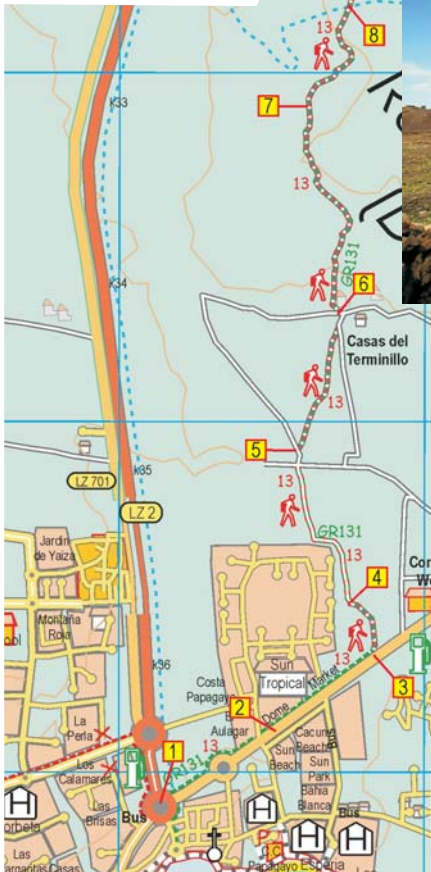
8
13
7
k33
13
GR131
6
k34
Casas del Terminillo
13
5
k35
LZ 701
13
LZ 2
GR131
Jardín de Yaiza
13
4
Con
We
Montaña Roja
ool
k36
Sun Tropical
Costa Papagayo
Market
13
3
Dome
2
Aulagar
La Perla
13
1
Sun Beach
Cacuna Beach
Sun Park
GR131
Los Calamares
Las Brisas
Bahía Blanca
Bus
Bus
orbeto
Las Margaritas
Casas
Papagayo
España
P
C